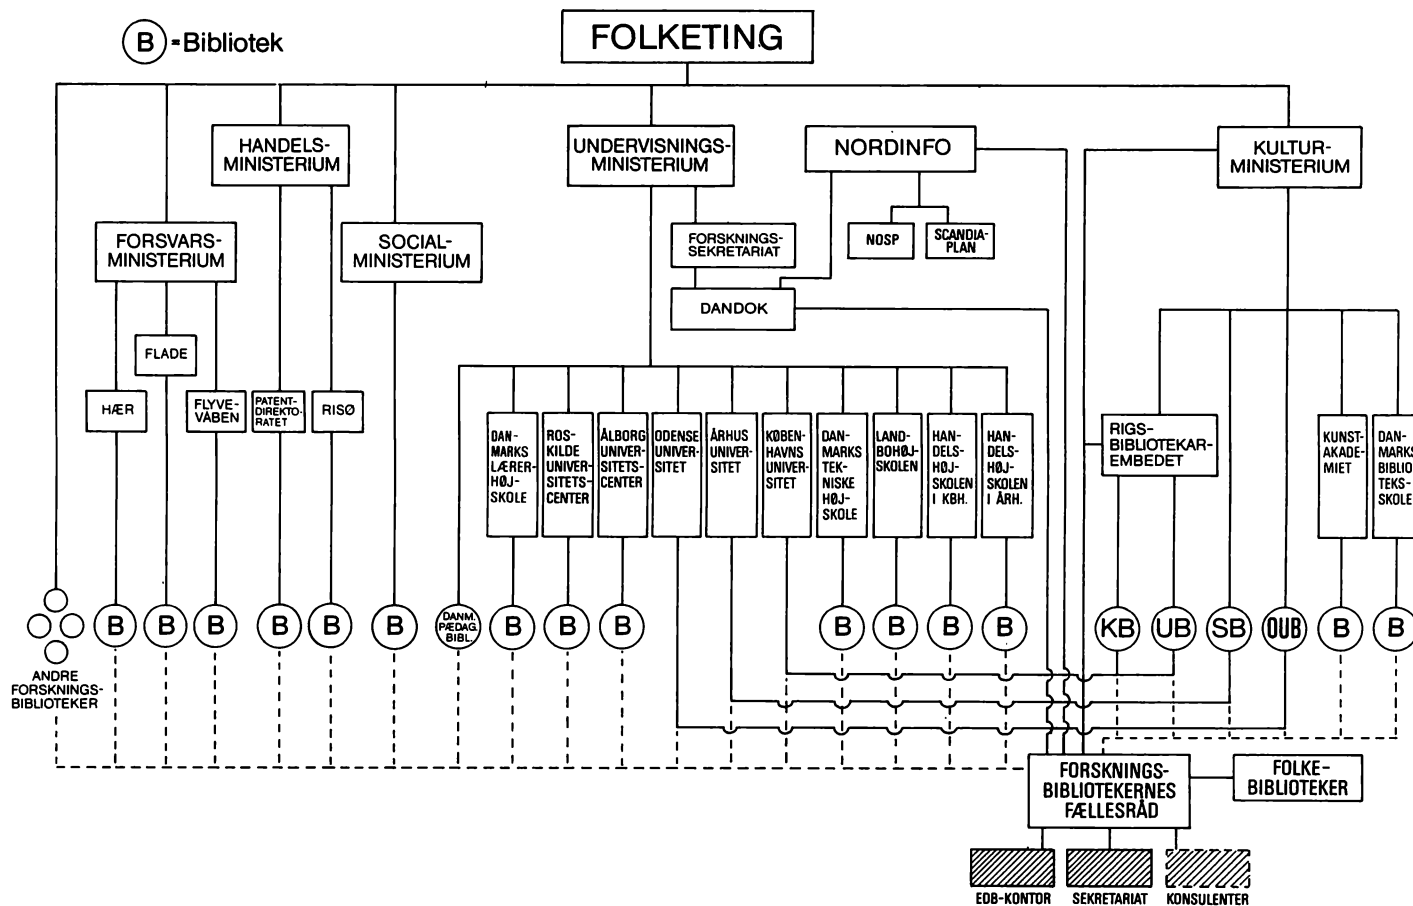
B = Bibliotek

FOLKETING

HANDELS-MINISTERIUM

UNDERVISNINGS-MINISTERIUM

NORDINFO

KULTUR-MINISTERIUM

FORSVARS-MINISTERIUM

SOCIAL-MINISTERIUM

FORSKNINGS-SEKRETARIAT

NOSP

SCANDIA-PLAN

DANDOK

FLADE

HÆR

FLYVE-VÅBEN

PATENT-DIREKTO-RATET

RISØ

DAN-MARKS LÆRER-HØJ-SKOLE

ROS-KILDE UNIVER-SITETS-CENTER

ÅLBORG UNIVER-SITETS-CENTER

ODENSE UNIVER-SITET

ÅRHUS UNIVER-SITET

KØBEN-HAVNS UNIVER-SITET

DAN-MARKS TEK-NISKE HØJ-SKOLE

LAND-BOHØJ-SKOLEN

HAN-DELS-HØJ-SKOLEN I KBH.

HAN-DELS-HØJ-SKOLEN I ÅRH.

RIGS-BIBLIOTEKAR-EMBEDET

KUNST-AKADE-MIET

DAN-MARKS BIBLIO TEKS-SKOLE

ANDRE FORSKNINGS-BIBLIOTEKER

B B B B B B

DANM. PÆDAG. BIBL.

B B B B B B B

KB UB SB OUB B B

FORSKNINGS-BIBLIOTEKERNES FÆLLESRÅD

FOLKE-BIBLIOTEKER

EDB-KONTOR SEKRETARIAT KONSULENTER